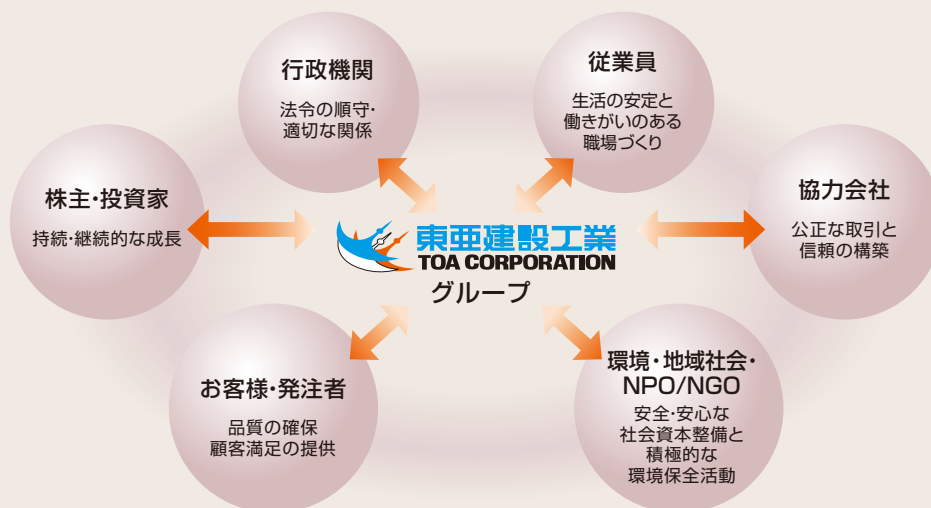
行政機関

法令の順守・
適切な関係

従業員

生活の安定と
働きがいのある
職場づくり

株主・投資家

持続・継続的な成長

東亜建設工業
TOA CORPORATION
グループ

協力会社

公正な取引と
信頼の構築

お客様・発注者

品質の確保
顧客満足の提供

環境・地域社会・
NPO/NGO

安全・安心な
社会資本整備と
積極的な
環境保全活動